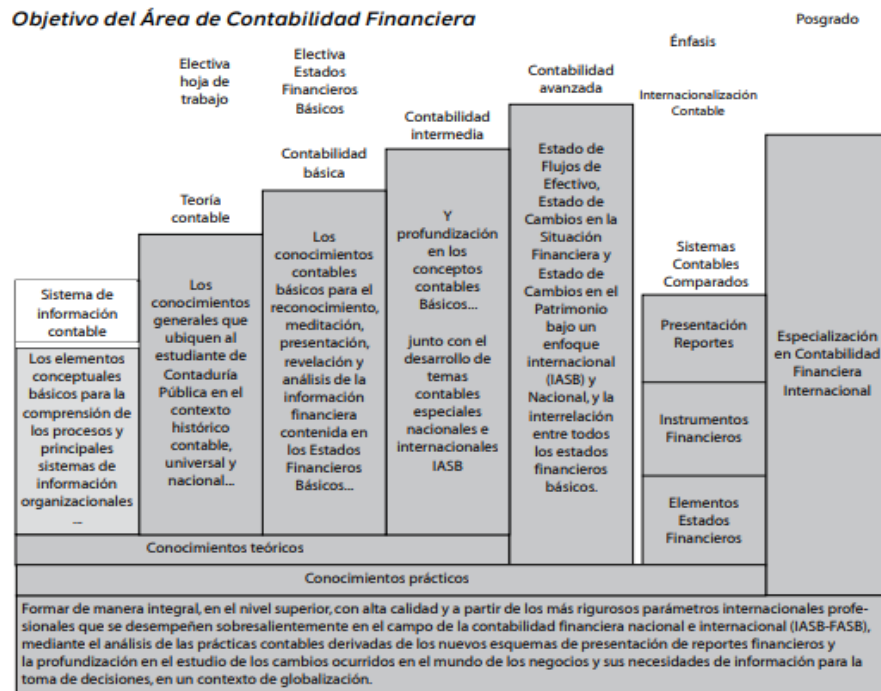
Objetivo del Área de Contabilidad Financiera

Posgrado

Énfasis

Internacionalización Contable

Electiva hoja de trabajo

Electiva Estados Financieros Básicos

Contabilidad avanzada

Contabilidad intermedia

Contabilidad básica

Teoría contable

Sistema de información contable

Los elementos conceptuales básicos para la comprensión de los procesos y principales sistemas de información organizacionales ...

Los conocimientos generales que ubiquen al estudiante de Contaduría Pública en el contexto histórico contable, universal y nacional...

Los conocimientos contables básicos para el reconocimiento, meditación, presentación, revelación y análisis de la información financiera contenida en los Estados Financieros Básicos...

Y profundización en los conceptos contables Básicos...

junto con el desarrollo de temas contables especiales nacionales e internacionales IASB

Estado de Flujos de Efectivo, Estado de Cambios en la Situación Financiera y Estado de Cambios en el Patrimonio bajo un enfoque internacional (IASB) y Nacional, y la interrelación entre todos los estados financieros básicos.

Sistemas Contables Comparados

Presentación Reportes

Instrumentos Financieros

Elementos Estados Financieros

Especialización en Contabilidad Financiera Internacional

Conocimientos teóricos

Conocimientos prácticos

Formar de manera integral, en el nivel superior, con alta calidad y a partir de los más rigurosos parámetros internacionales profesionales que se desempeñen sobresalientemente en el campo de la contabilidad financiera nacional e internacional (IASB-FASB), mediante el análisis de las prácticas contables derivadas de los nuevos esquemas de presentación de reportes financieros y la profundización en el estudio de los cambios ocurridos en el mundo de los negocios y sus necesidades de información para la toma de decisiones, en un contexto de globalización.